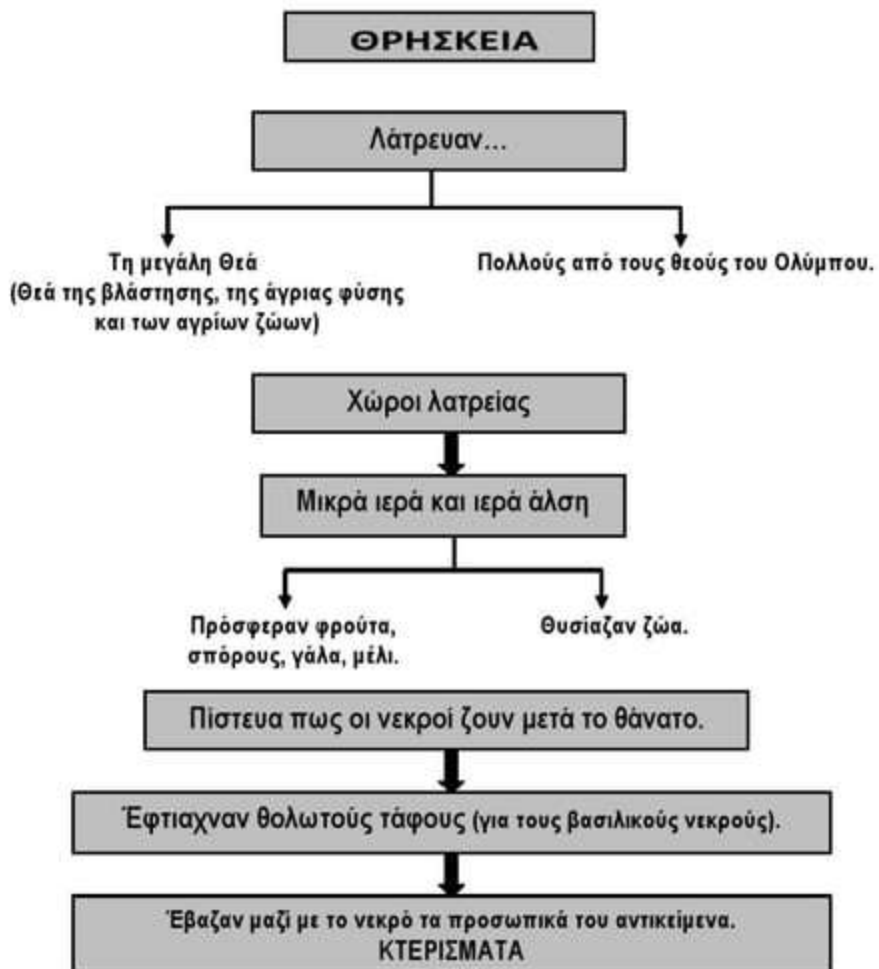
ΘΡΗΣΚΕΙΑ

Λάτρευαν...

Τη μεγάλη Θεά
(Θεά της βλάστησης, της άγριας φύσης και των αγρίων ζώων)

Πολλούς από τους θεούς του Ολύμπου.

Χώροι λατρείας

Μικρά ιερά και ιερά άλση

Πρόσφεραν φρούτα, σπόρους, γάλα, μέλι.

Θυσίαζαν ζώα.

Πίστευα πως οι νεκροί ζουν μετά το θάνατο.

Έφτιαχναν θολωτούς τάφους (για τους βασιλικούς νεκρούς).

Έβαζαν μαζί με το νεκρό τα προσωπικά του αντικείμενα.
ΚΤΕΡΙΣΜΑΤΑ